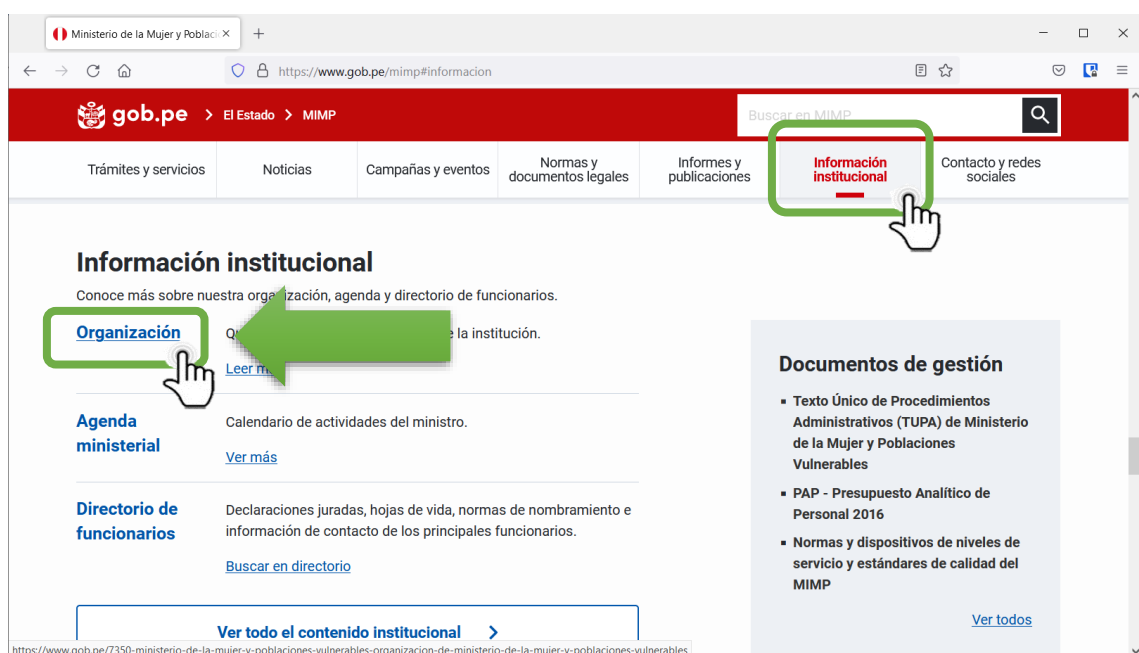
Ministerio de la Mujer y Poblaci

https://www.gob.pe/mimp#informacion

gob.pe > El Estado > MIMP

Buscar en MIMP

Trámites y servicios | Noticias | Campañas y eventos | Normas y documentos legales | Informes y publicaciones | Información institucional | Contacto y redes sociales

Información institucional

Conoce más sobre nuestra organización, agenda y directorio de funcionarios.

Organización
Q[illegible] la institución.
Leer m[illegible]

Agenda ministerial
Calendario de actividades del ministro.
Ver más

Directorio de funcionarios
Declaraciones juradas, hojas de vida, normas de nombramiento e información de contacto de los principales funcionarios.
Buscar en directorio

Ver todo el contenido institucional >

Documentos de gestión

- Texto Único de Procedimientos Administrativos (TUPA) de Ministerio de la Mujer y Poblaciones Vulnerables
- PAP - Presupuesto Analítico de Personal 2016
- Normas y dispositivos de niveles de servicio y estándares de calidad del MIMP

Ver todos

https://www.gob.pe/7350-ministerio-de-la-mujer-y-poblaciones-vulnerables-organizacion-de-ministerio-de-la-mujer-y-poblaciones-vulnerables